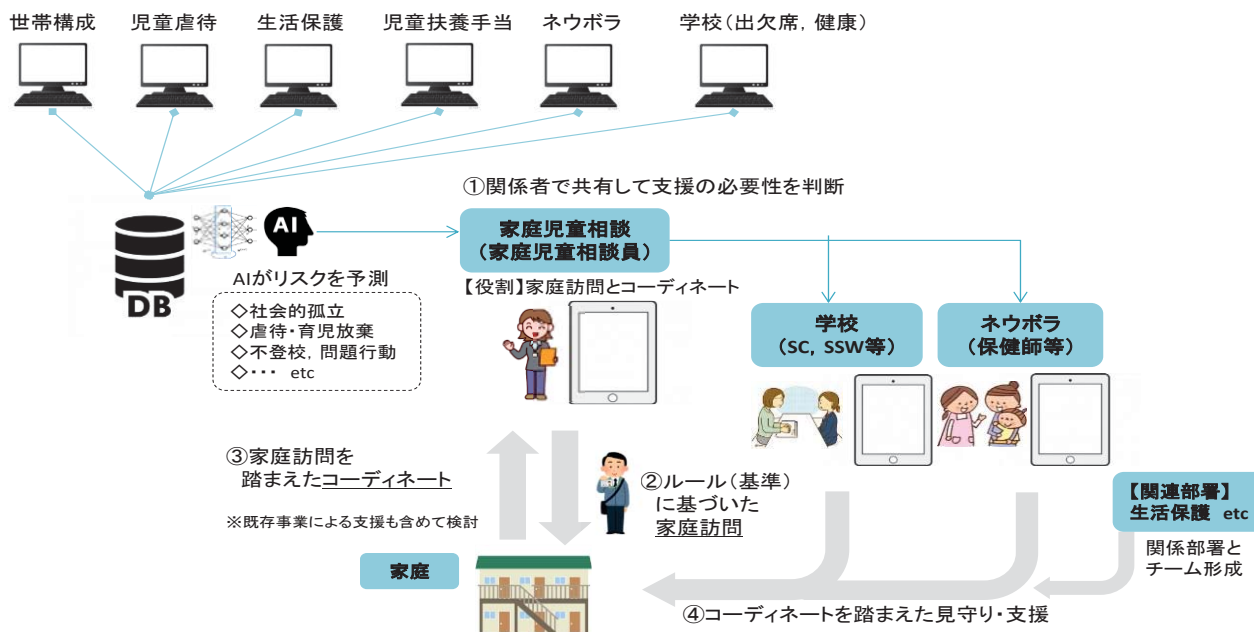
世帯構成　児童虐待　生活保護　児童扶養手当　ネウボラ　学校（出欠席，健康）

①関係者で共有して支援の必要性を判断

AI

DB

AIがリスクを予測

◇社会的孤立
◇虐待・育児放棄
◇不登校，問題行動
◇・・・　etc

家庭児童相談
（家庭児童相談員）

【役割】家庭訪問とコーディネート

学校
（SC，SSW等）

ネウボラ
（保健師等）

③家庭訪問を
踏まえたコーディネート

※既存事業による支援も含めて検討

②ルール（基準）
に基づいた
家庭訪問

【関連部署】
生活保護　etc

関係部署と
チーム形成

家庭

④コーディネートを踏まえた見守り・支援